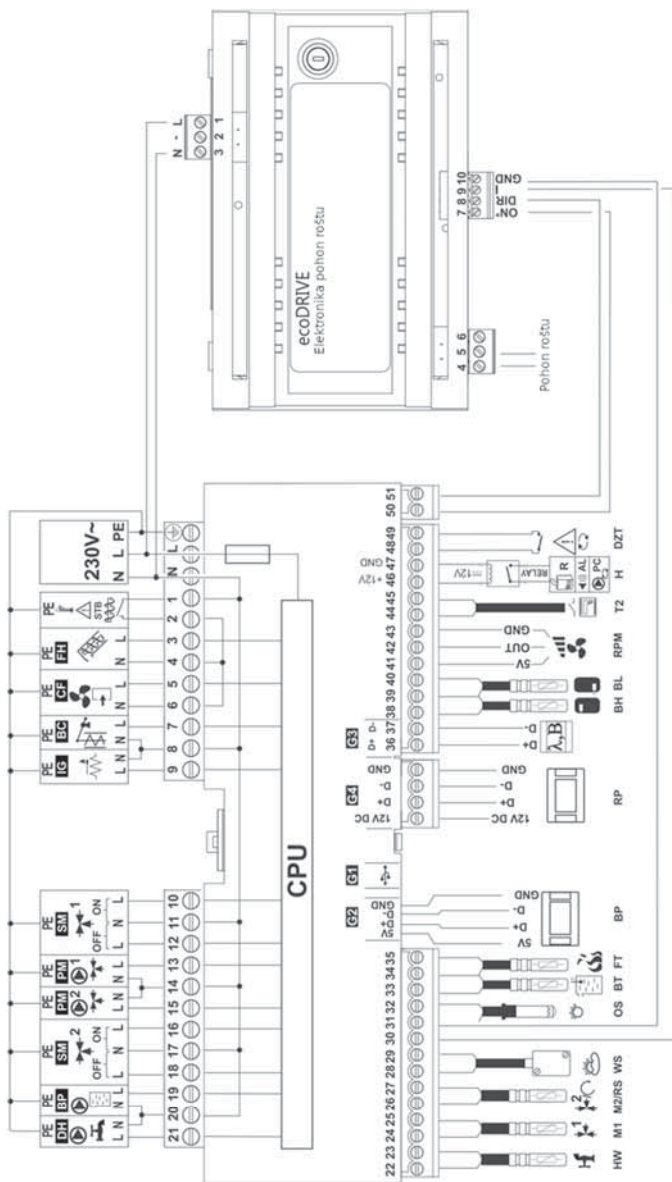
N - L
3 2 1

ecoDRIVE
Elektronika pohon roštu

7 8 9 10
GND
L
DIR
ON

4 5 6
Pohon roštu

230V~
N L PE

PE STB
PE FH
N L
PE CF
N L
PE BC
N L
PE IG
L N

1 2 3 4 5 6 7 8 9

N L

50 51

CPU

GND
+12V
44 45 46 47 48 49
RELAY
+12V
R
AL
PC
DZT
H
T2
GND
OUT
5V
RPM
36 37 38 39 40 41 42 43
BH BL
D+ D-
D+
D-
λ,B
G3

G4
GND
D-
D+
12V DC
GND
D-
D+
12V DC
RP

G1

G2
GND
D-
D+
5V
GND
D-
D+
5V
BP

PE SM 1
OFF ON
L N L
PE PM 1
N L
PE PM 2
L N
PE SM 2
OFF ON
L N L
PE BP
N L
PE DH
L N

10 11 12 13 14 15 16 17 18 19 20 21

22 23 24 25 26 27 28 29 30 31 32 33 34 35
HW M1 M2/RS WS OS BT FT